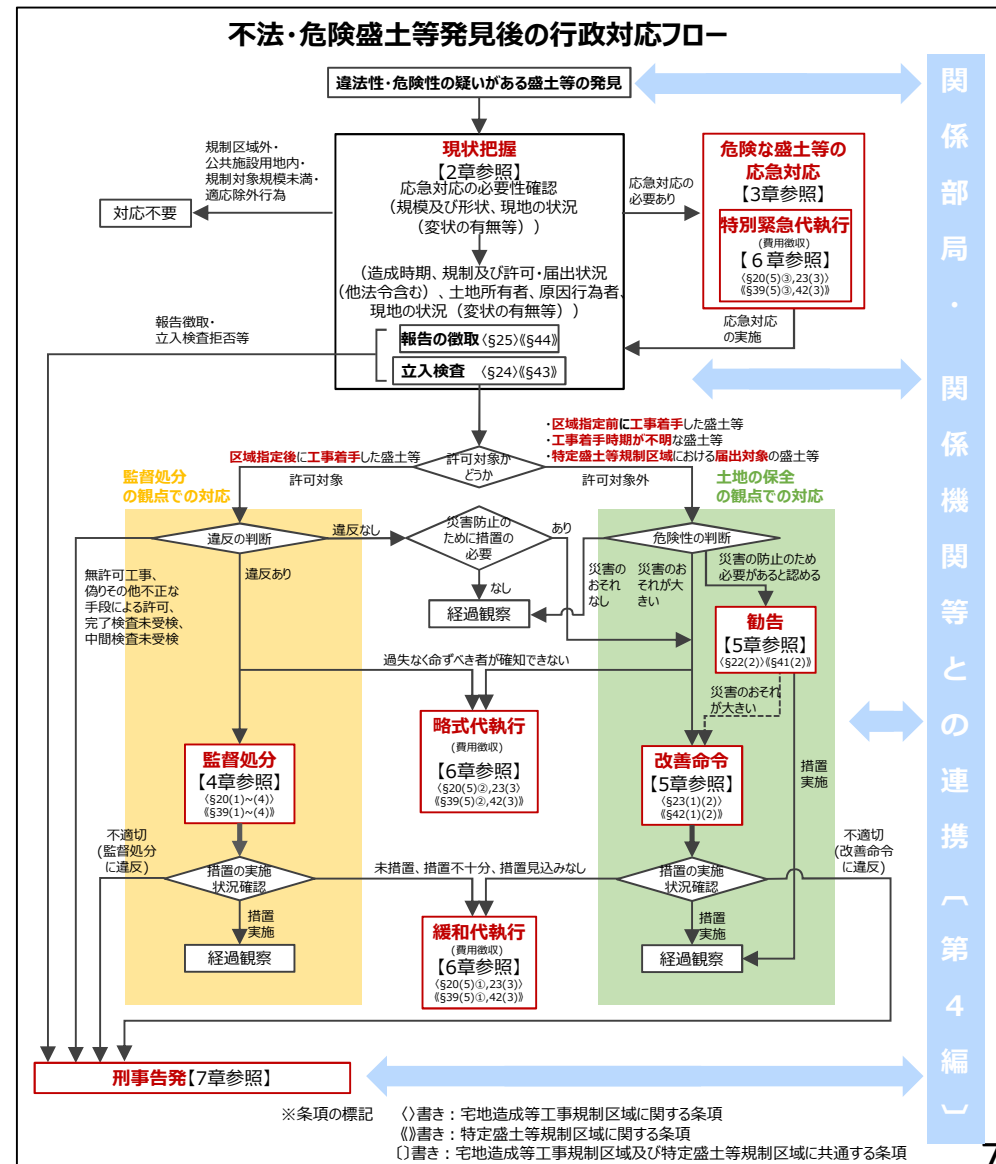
不法・危険盛土等発見後の行政対応フロー

違法性・危険性の疑いがある盛土等の発見

関係部局・関係機関等との連携〔第4編〕

規制区域外・公共施設用地内・規制対象規模未満・適応除外行為

対応不要

現状把握
【2章参照】
応急対応の必要性確認
（規模及び形状、現地の状況（変状の有無等））

（造成時期、規制及び許可・届出状況（他法令含む）、土地所有者、原因行為者、現地の状況（変状の有無等））

報告の徴取〈§25〉《§44》
立入検査〈§24〉《§43》

応急対応の必要あり

危険な盛土等の応急対応
【3章参照】

特別緊急代執行
（費用徴収）
【6章参照】
〈§20(5)③,23(3)〉
《§39(5)③,42(3)》

応急対応の実施

報告徴取・立入検査拒否等

区域指定後に工事着手した盛土等

・区域指定前に工事着手した盛土等
・工事着手時期が不明な盛土等
・特定盛土等規制区域における届出対象の盛土等

許可対象かどうか

許可対象

許可対象外

監督処分の観点での対応

土地の保全の観点での対応

違反の判断

違反なし

災害防止のために措置の必要

あり

なし

経過観察

危険性の判断

災害のおそれなし

災害のおそれが大きい

災害の防止のため必要があると認める

違反あり

無許可工事、偽りその他不正な手段による許可、完了検査未受検、中間検査未受検

勧告
【5章参照】
〈§22(2)〉《§41(2)》

過失なく命ずべき者が確知できない

災害のおそれが大きい

略式代執行
（費用徴収）
【6章参照】
〈§20(5)②,23(3)〉
《§39(5)②,42(3)》

監督処分
【4章参照】
〈§20(1)~(4)〉
《§39(1)~(4)》

改善命令
【5章参照】
〈§23(1)(2)〉
《§42(1)(2)》

措置実施

不適切（監督処分に違反）

不適切（改善命令に違反）

措置の実施状況確認

未措置、措置不十分、措置見込みなし

措置の実施状況確認

措置実施

措置実施

経過観察

緩和代執行
（費用徴収）
【6章参照】
〈§20(5)①,23(3)〉
《§39(5)①,42(3)》

経過観察

刑事告発【7章参照】

※条項の標記　〈〉書き：宅地造成等工事規制区域に関する条項
《》書き：特定盛土等規制区域に関する条項
〔〕書き：宅地造成等工事規制区域及び特定盛土等規制区域に共通する条項

7